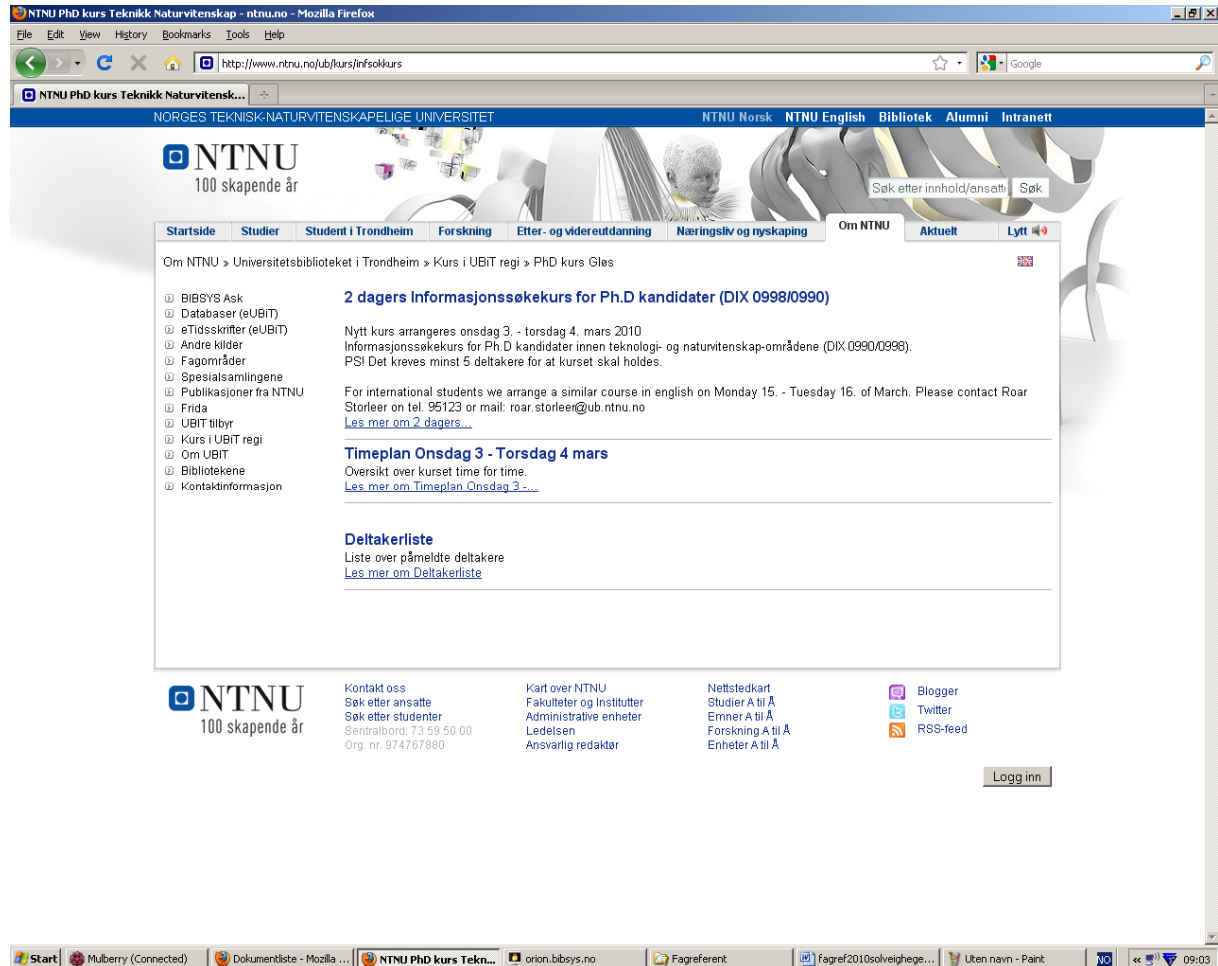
NTNU PhD kurs Teknikk Naturvitenskap - ntnu.no - Mozilla Firefox

File Edit View History Bookmarks Tools Help

http://www.ntnu.no/ub/kurs/infsokkurs

Google

NTNU PhD kurs Teknikk Naturvitensk...

NORGES TEKNISK-NATURVITENSKAPELIGE UNIVERSITET

NTNU Norsk NTNU English Bibliotek Alumni Intranett

NTNU
100 skapende år

Søk etter innhold/ansatt Søk

Startside | Studier | Student i Trondheim | Forskning | Etter- og videreutdanning | Næringsliv og nyskaping | Om NTNU | Aktuelt | Lytt

Om NTNU » Universitetsbiblioteket i Trondheim » Kurs i UBiT regi » PhD kurs Gløs

BIBSYS Ask
Databaser (eUBiT)
eTidsskrifter (eUBiT)
Andre kilder
Fagområder
Spesialsamlingene
Publikasjoner fra NTNU
Frida
UBiT tilbyr
Kurs i UBiT regi
Om UBiT
Bibliotekene
Kontaktinformasjon

2 dagers Informasjonssøkekurs for Ph.D kandidater (DIX 0998/0990)

Nytt kurs arrangeres onsdag 3. - torsdag 4. mars 2010
Informasjonssøkekurs for Ph.D kandidater innen teknologi- og naturvitenskap-områdene (DIX 0990/0998).
PS! Det kreves minst 5 deltakere for at kurset skal holdes.

For international students we arrange a similar course in english on Monday 15. - Tuesday 16. of March. Please contact Roar Storleer on tel. 95123 or mail: roar.storleer@ub.ntnu.no
Les mer om 2 dagers...

Timeplan Onsdag 3 - Torsdag 4 mars
Oversikt over kurset time for time.
Les mer om Timeplan Onsdag 3 -...

Deltakerliste
Liste over påmeldte deltakere
Les mer om Deltakerliste

NTNU
100 skapende år

Kontakt oss
Søk etter ansatte
Søk etter studenter
Sentralbord: 73 59 50 00
Org. nr. 974767880

Kart over NTNU
Fakulteter og Institutter
Administrative enheter
Ledelsen
Ansvarlig redaktør

Nettstedkart
Studier A til Å
Emner A til Å
Forskning A til Å
Enheter A til Å

Blogger
Twitter
RSS-feed

Logg inn

Start | Mulberry (Connected) | Dokumentliste - Mozilla ... | NTNU PhD kurs Tekn... | orion.bibsys.no | Fagreferent | fagref2010solveighege... | Uten navn - Paint | NO | 09:03